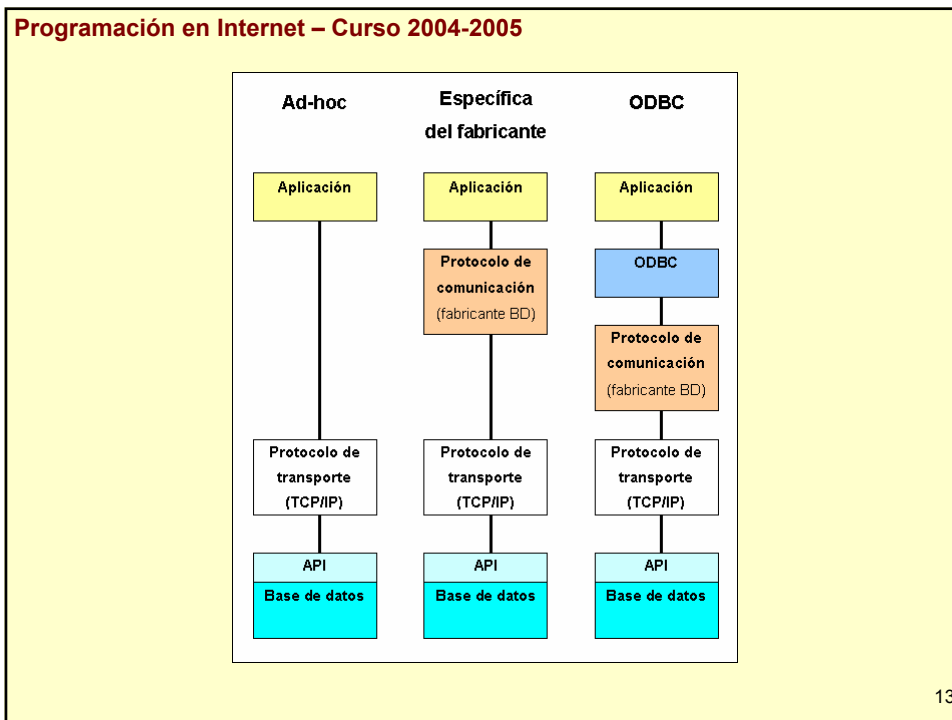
Programación en Internet – Curso 2004-2005

Ad-hoc

Aplicación

Protocolo de transporte (TCP/IP)

API

Base de datos

Específica del fabricante

Aplicación

Protocolo de comunicación (fabricante BD)

Protocolo de transporte (TCP/IP)

API

Base de datos

ODBC

Aplicación

ODBC

Protocolo de comunicación (fabricante BD)

Protocolo de transporte (TCP/IP)

API

Base de datos

13